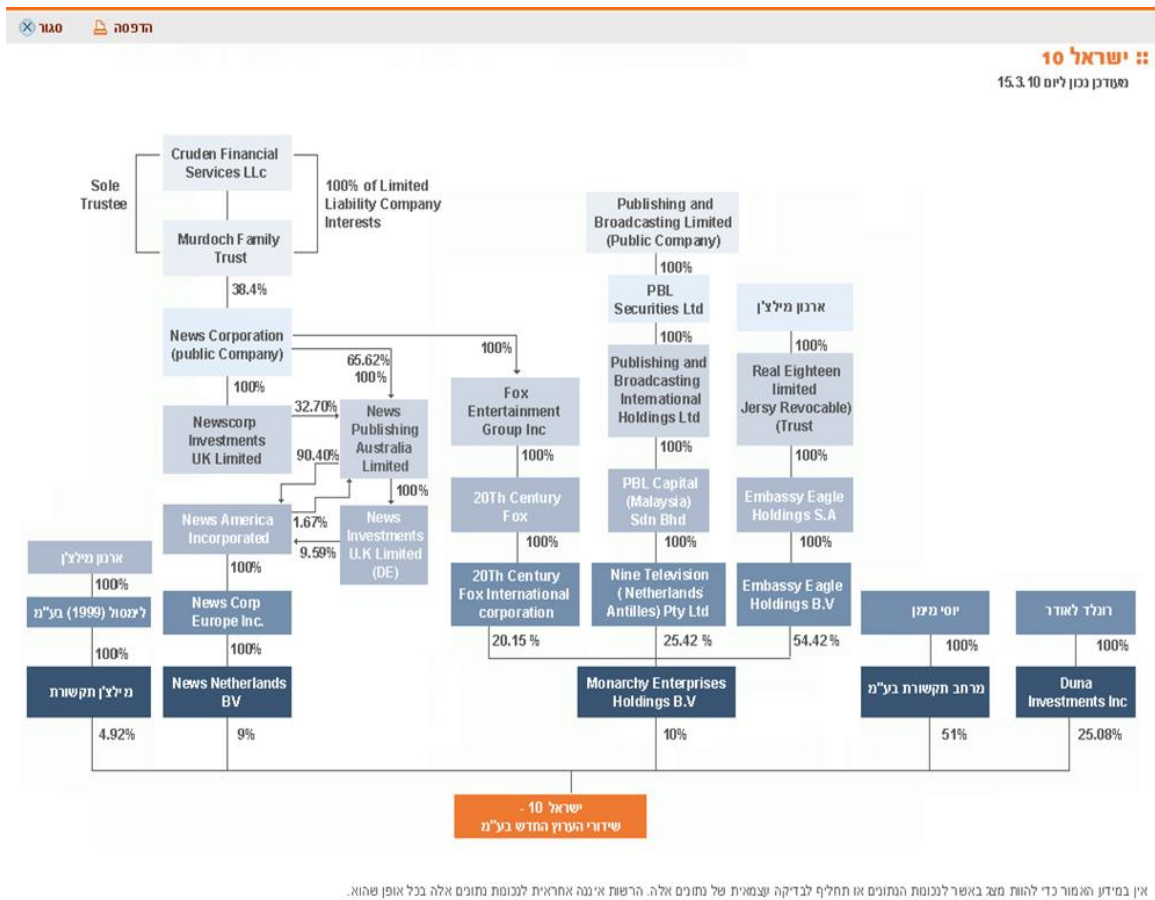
הדפסה סגור

:: ישראל 10
מעודכן נכון ליום 15.3.10

Cruden Financial Services LLc

Sole Trustee

100% of Limited Liability Company Interests

Murdoch Family Trust

38.4%

News Corporation (public Company)

65.62%
100%

100%

100%

Newscorp Investments UK Limited

32.70%

News Publishing Australia Limited

90.40%

100%

News America Incorporated

1.67%

9.59%

News Investments U.K Limited (DE)

Fox Entertainment Group Inc

100%

20Th Century Fox

100%

20Th Century Fox International corporation

20.15 %

Publishing and Broadcasting Limited (Public Company)

100%

PBL Securities Ltd

100%

Publishing and Broadcasting International Holdings Ltd

100%

PBL Capital (Malaysia) Sdn Bhd

100%

Nine Television ( Netherlands Antilles) Pty Ltd

25.42 %

ארנון מילצ'ן

100%

Real Eighteen limited Jersy Revocable) (Trust

100%

Embassy Eagle Holdings S.A

100%

Embassy Eagle Holdings B.V

54.42 %

ארנון מילצ'ן

100%

לימסול (1999) בע"מ

100%

מילצ'ן תקשורת

4.92%

100%

News Corp Europe Inc.

100%

News Netherlands BV

9%

Monarchy Enterprises Holdings B.V

10%

יוסי מימן

100%

מרחב תקשורת בע"מ

51%

רונלד לאודר

100%

Duna Investments Inc

25.08%

ישראל 10 - שידורי הערוץ החדש בע"מ

אין במידע האמור כדי להוות מצג באשר לנכונות הנתונים או תחליף לבדיקה עצמאית של נתונים אלה. הרשות איננה אחראית לנכונות נתונים אלה בכל אופן שהוא.